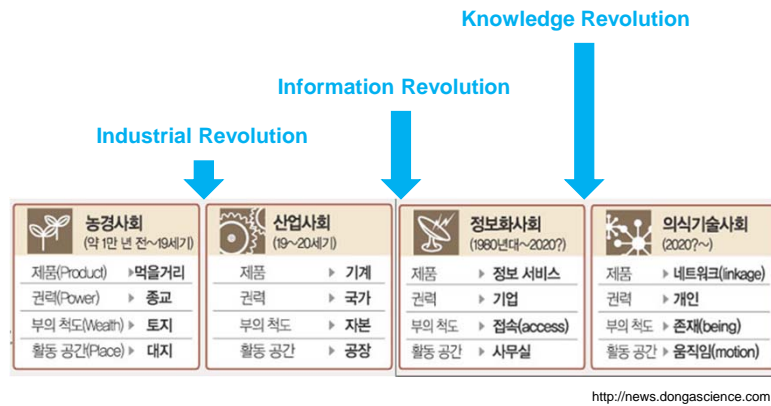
Knowledge Revolution

Information Revolution

Industrial Revolution

농경사회
(약 1만 년 전~19세기)

| | |
|---|---|
| 제품(Product) | ▶ 먹을거리 |
| 권력(Power) | ▶ 종교 |
| 부의 척도(Wealth) | ▶ 토지 |
| 활동 공간(Place) | ▶ 대지 |

산업사회
(19~20세기)

| | |
|---|---|
| 제품 | ▶ 기계 |
| 권력 | ▶ 국가 |
| 부의 척도 | ▶ 자본 |
| 활동 공간 | ▶ 공장 |

정보화사회
(1960년대~2020?)

| | |
|---|---|
| 제품 | ▶ 정보 서비스 |
| 권력 | ▶ 기업 |
| 부의 척도 | ▶ 접속(access) |
| 활동 공간 | ▶ 사무실 |

의식기술사회
(2020?~)

| | |
|---|---|
| 제품 | ▶ 네트워크(linkage) |
| 권력 | ▶ 개인 |
| 부의 척도 | ▶ 존재(being) |
| 활동 공간 | ▶ 움직임(motion) |

http://news.dongascience.com